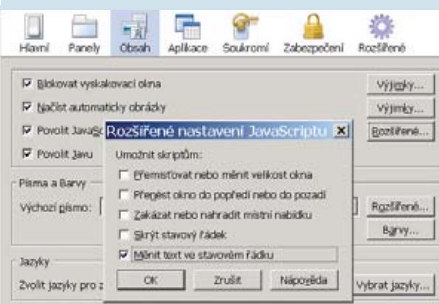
Hlavní Panely Obsah Aplikace Soukromí Zabezpečení Rozšířené

Blokovat vyskakovací okna
Výjimky...

Načíst automaticky obrázky
Výjimky...

Povolit JavaS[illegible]
Rozšířené...

Povolit Javu

Písma a Barvy
Výchozí písmo:
Rozšířené...
Barvy...

Jazyky
Zvolit jazyky pro z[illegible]
Vybrat jazyky...

Rozšířené nastavení JavaScriptu

Umožnit skriptům:
Přemísťovat nebo měnit velikost okna
Přesunout okno do popředí nebo do pozadí
Zakázat nebo nahradit místní nabídku
Skrýt stavový řádek
Měnit text ve stavovém řádku

OK Zrušit Nápověda